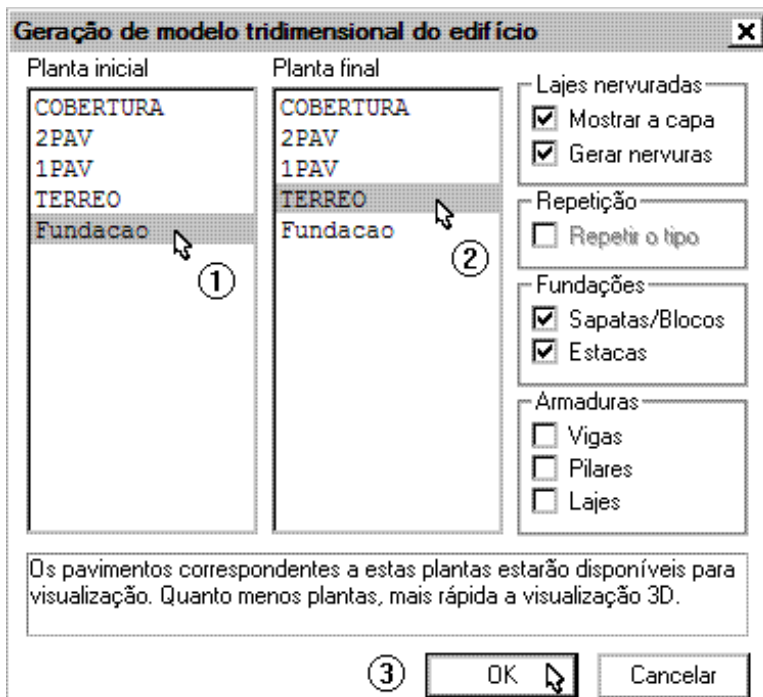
Geração de modelo tridimensional do edifício

Planta inicial
COBERTURA
2PAV
1PAV
TERREO
Fundacao
①

Planta final
COBERTURA
2PAV
1PAV
TERREO
Fundacao
②

Lajes nervuradas
Mostrar a capa
Gerar nervuras

Repetição
Repetir o tipo

Fundações
Sapatas/Blocos
Estacas

Armaduras
Vigas
Pilares
Lajes

Os pavimentos correspondentes a estas plantas estarão disponíveis para visualização. Quanto menos plantas, mais rápida a visualização 3D.

③ OK Cancelar